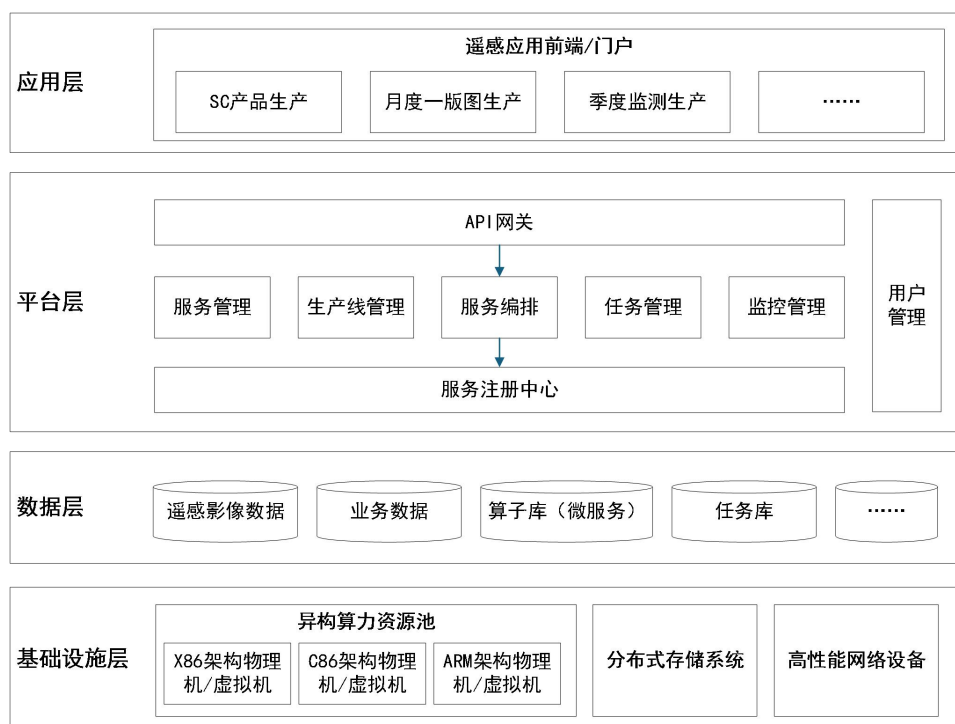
应用层

遥感应用前端/门户

SC产品生产

月度一版图生产

季度监测生产

……

平台层

API网关

服务管理

生产线管理

服务编排

任务管理

监控管理

用户管理

服务注册中心

数据层

遥感影像数据

业务数据

算子库（微服务）

任务库

……

基础设施层

异构算力资源池

X86架构物理机/虚拟机

C86架构物理机/虚拟机

ARM架构物理机/虚拟机

分布式存储系统

高性能网络设备